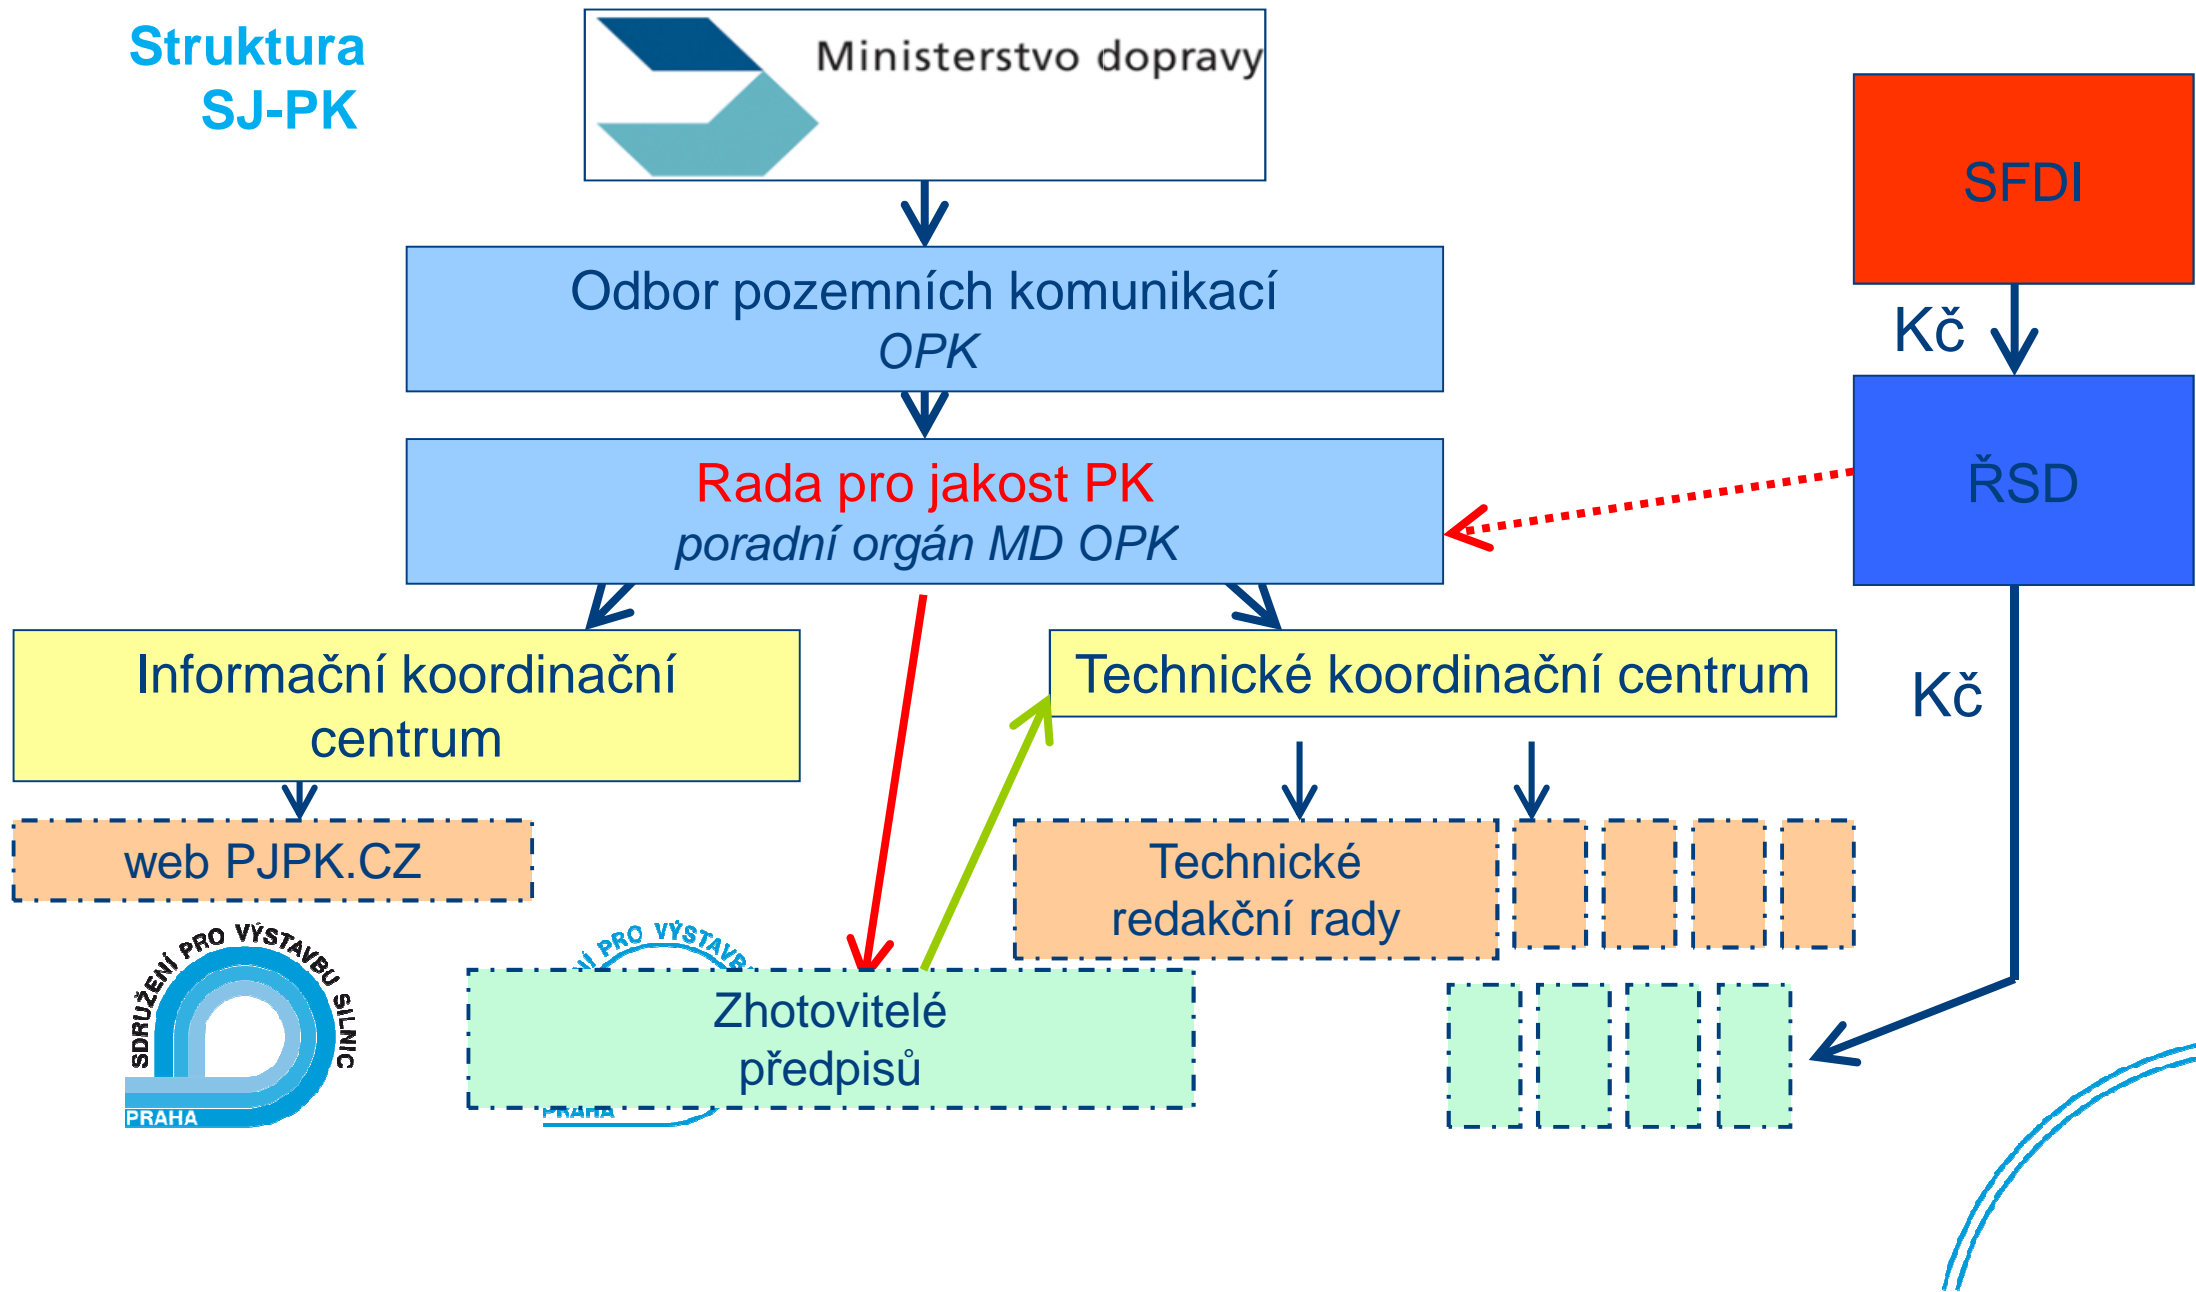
Struktura SJ-PK

Ministerstvo dopravy

SFDI

Kč

Odbor pozemních komunikací
OPK

ŘSD

Rada pro jakost PK
poradní orgán MD OPK

Informační koordinační centrum

Technické koordinační centrum

Kč

web PJPK.CZ

Technické redakční rady

SDRUŽENÍ PRO VÝSTAVBU SILNIC PRAHA

Í PRO VÝSTAVB

Zhotovitelé předpisů

PRAHA